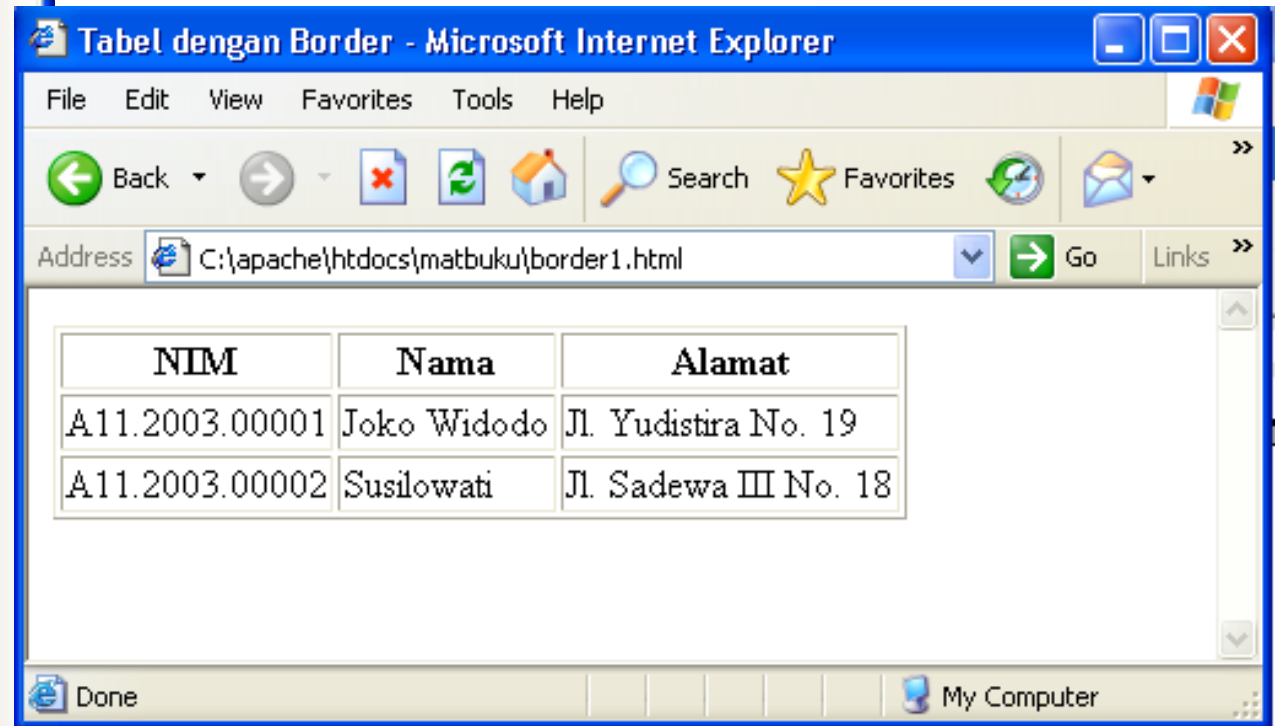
Tabel dengan Border - Microsoft Internet Explorer

File Edit View Favorites Tools Help

Back Search Favorites

Address C:\apache\htdocs\matbuku\border1.html Go Links

| NIM | Nama | Alamat |
|---|---|---|
| A11.2003.00001 | Joko Widodo | Jl. Yudistira No. 19 |
| A11.2003.00002 | Susilowati | Jl. Sadewa III No. 18 |

Done My Computer